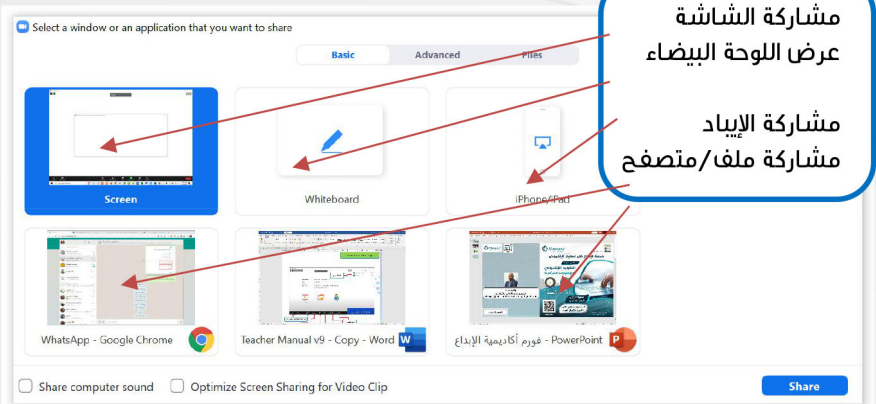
Select a window or an application that you want to share

Basic Advanced Files

مشاركة الشاشة
عرض اللوحة البيضاء

مشاركة الإيباد
مشاركة ملف/متصفح

Screen

Whiteboard

iPhone/iPad

WhatsApp - Google Chrome

Teacher Manual v9 - Copy - Word

فورم أكاديمية الإبداع - PowerPoint

Share computer sound

Optimize Screen Sharing for Video Clip

Share